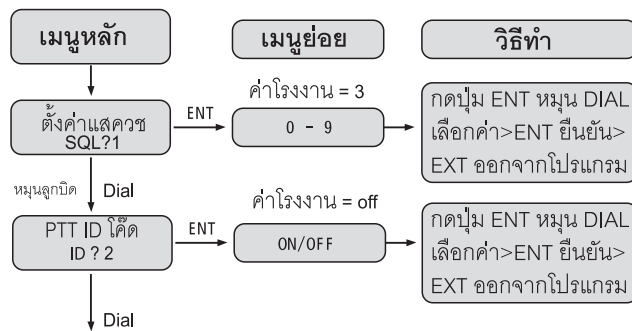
เมนูหลัก

เมนูย่อย

วิธีทำ

ค่าโรงงาน = 3

ตั้งค่าแสควช
SQL?1

ENT

0 - 9

กดปุ่ม ENT หมุน DIAL
เลือกค่า>ENT ยืนยัน>
EXT ออกจากโปรแกรม

หมุนลูกบิด

Dial

ค่าโรงงาน = off

PTT ID โค๊ด
ID ? 2

ENT

ON/OFF

กดปุ่ม ENT หมุน DIAL
เลือกค่า>ENT ยืนยัน>
EXT ออกจากโปรแกรม

Dial